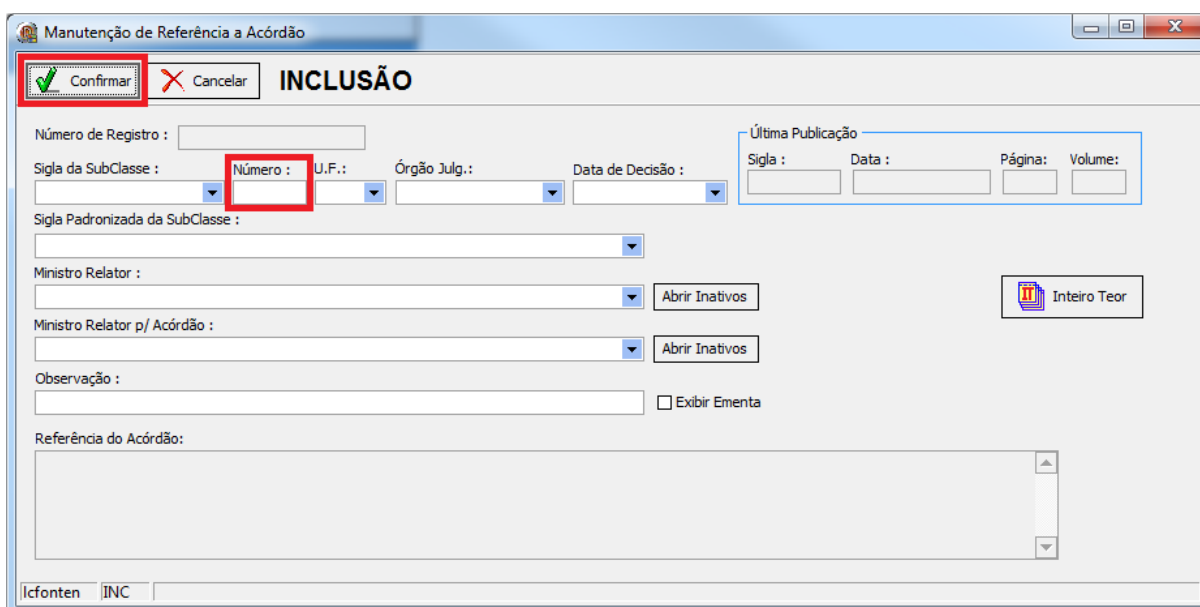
Manutenção de Referência a Acórdão

Confirmar
Cancelar
INCLUSÃO

Número de Registro :

Última Publicação
Sigla :
Data :
Página:
Volume:

Sigla da SubClasse :
Número :
U.F.:
Órgão Julg.:
Data de Decisão :

Sigla Padronizada da SubClasse :

Ministro Relator :
Abrir Inativos
Inteiro Teor

Ministro Relator p/ Acórdão :
Abrir Inativos

Observação :
Exibir Ementa

Referência do Acórdão:

lcfonten
INC